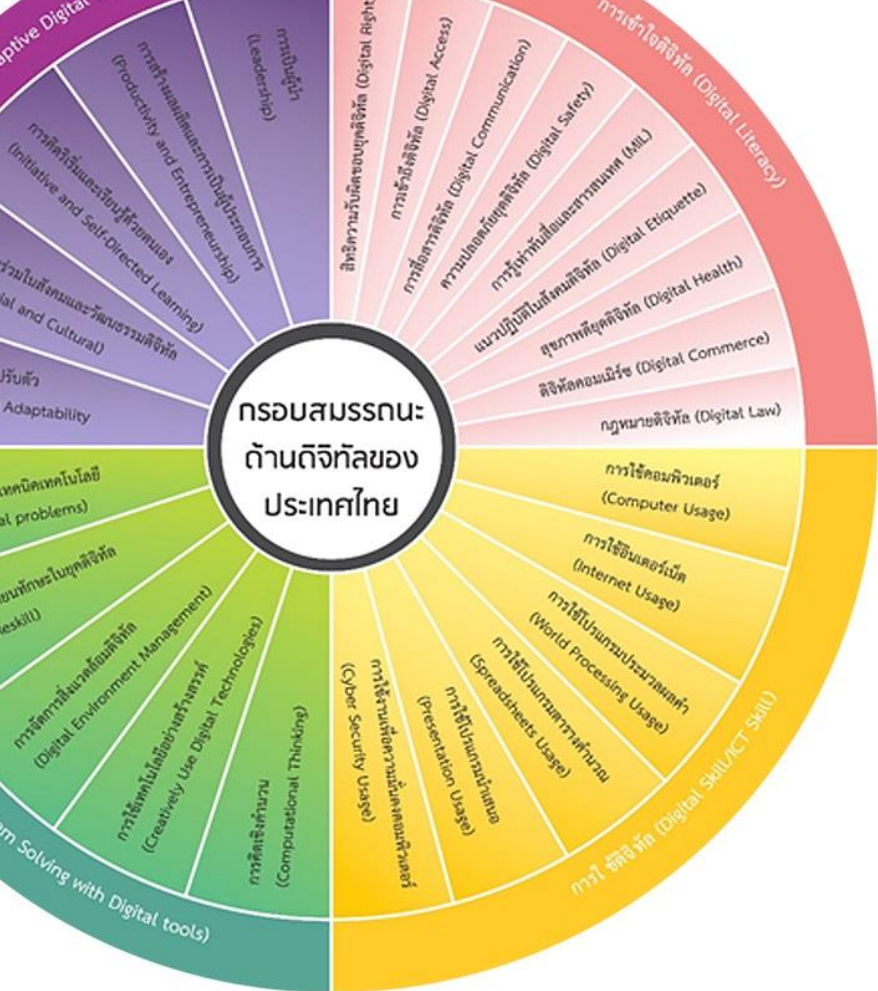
กรอบสมรรถนะ
ด้านดิจิทัลของ
ประเทศไทย

การเข้าใจดิจิทัล (Digital Literacy)

สิทธิความรับผิดชอบยุคดิจิทัล (Digital Right

การเข้าถึงดิจิทัล (Digital Access)

การสื่อสารดิจิทัล (Digital Communication)

ความปลอดภัยยุคดิจิทัล (Digital Safety)

การรู้เท่าทันสื่อและสารสนเทศ (MIL)

แนวปฏิบัติในสังคมดิจิทัล (Digital Etiquette)

สุขภาพยุคดิจิทัล (Digital Health)

ดิจิทัลคอมเมิร์ซ (Digital Commerce)

กฎหมายดิจิทัล (Digital Law)

การใช้ดิจิทัล (Digital Skill/ICT Skill)

การใช้คอมพิวเตอร์ (Computer Usage)

การใช้อินเตอร์เน็ต (Internet Usage)

การใช้โปรแกรมประมวลผลคำ (World Processing Usage)

การใช้โปรแกรมตารางคำนวณ (Spreadsheets Usage)

การใช้โปรแกรมนำเสนอ (Presentation Usage)

การใช้งานเพื่อความมั่นคงปลอดภัยไซเบอร์ (Cyber Security Usage)

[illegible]m Solving with Digital tools)

การคิดเชิงคำนวณ (Computational Thinking)

การใช้เทคโนโลยีอย่างสร้างสรรค์ (Creatively Use Digital Technologies)

การจัดการสิ่งแวดล้อมดิจิทัล (Digital Environment Management)

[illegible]ยนทักษะในยุคดิจิทัล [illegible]eskill)

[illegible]เทคนิคเทคโนโลยี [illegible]al problems)

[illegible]ptive Digital

การเป็นผู้นำ (Leadership)

การสร้างผลผลิตและการเป็นผู้ประกอบการ (Productivity and Entrepreneurship)

การคิดริเริ่มและเรียนรู้ด้วยตนเอง (Initiative and Self-Directed Learning)

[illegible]ร่วมในสังคมและวัฒนธรรมดิจิทัล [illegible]al and Cultural)

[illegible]ปรับตัว Adaptability